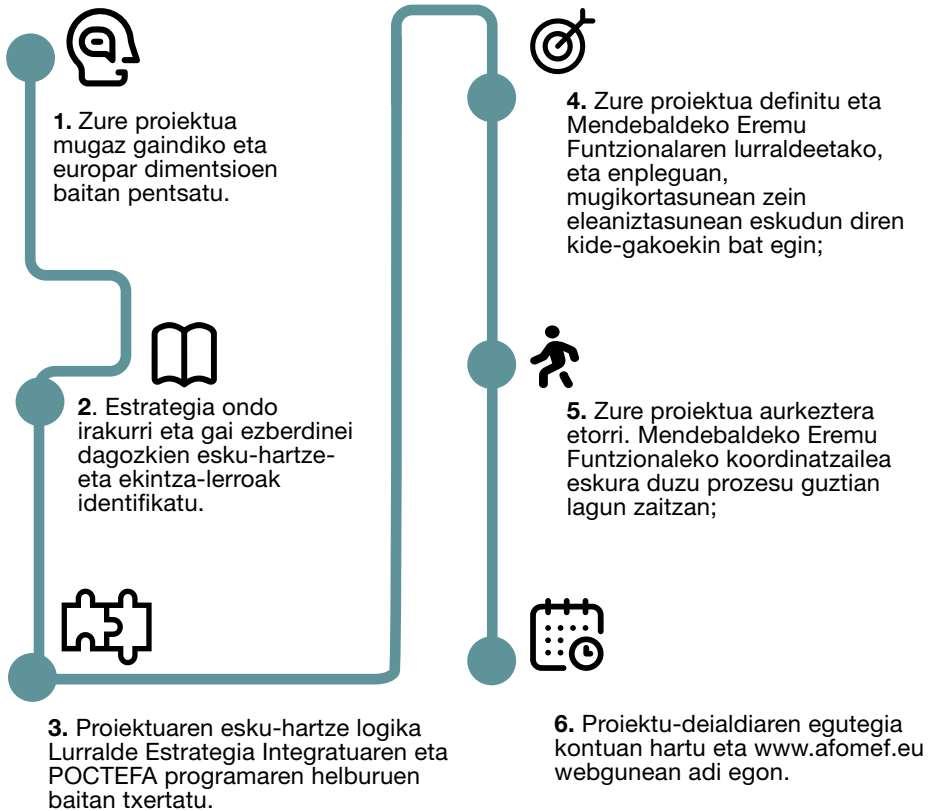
1. Zure proiektua mugaz gaindiko eta europar dimentsioen baitan pentsatu.

2. Estrategia ondo irakurri eta gai ezberdinei dagozkien esku-hartze- eta ekintza-lerroak identifikatu.

3. Proiektuaren esku-hartze logika Lurralde Estrategia Integratuaren eta POCTEFA programaren helburuen baitan txertatu.

4. Zure proiektua definitu eta Mendebaldeko Eremu Funtzionalaren lurraldeetako, eta enpleguan, mugikortasunean zein eleaniztasunean eskudun diren kide-gakoekin bat egin;

5. Zure proiektua aurkeztera etorri. Mendebaldeko Eremu Funtzionaleko koordinatzailea eskura duzu prozesu guztian lagun zaitzan;

6. Proiektu-deialdiaren egutegia kontuan hartu eta www.afomef.eu webgunean adi egon.